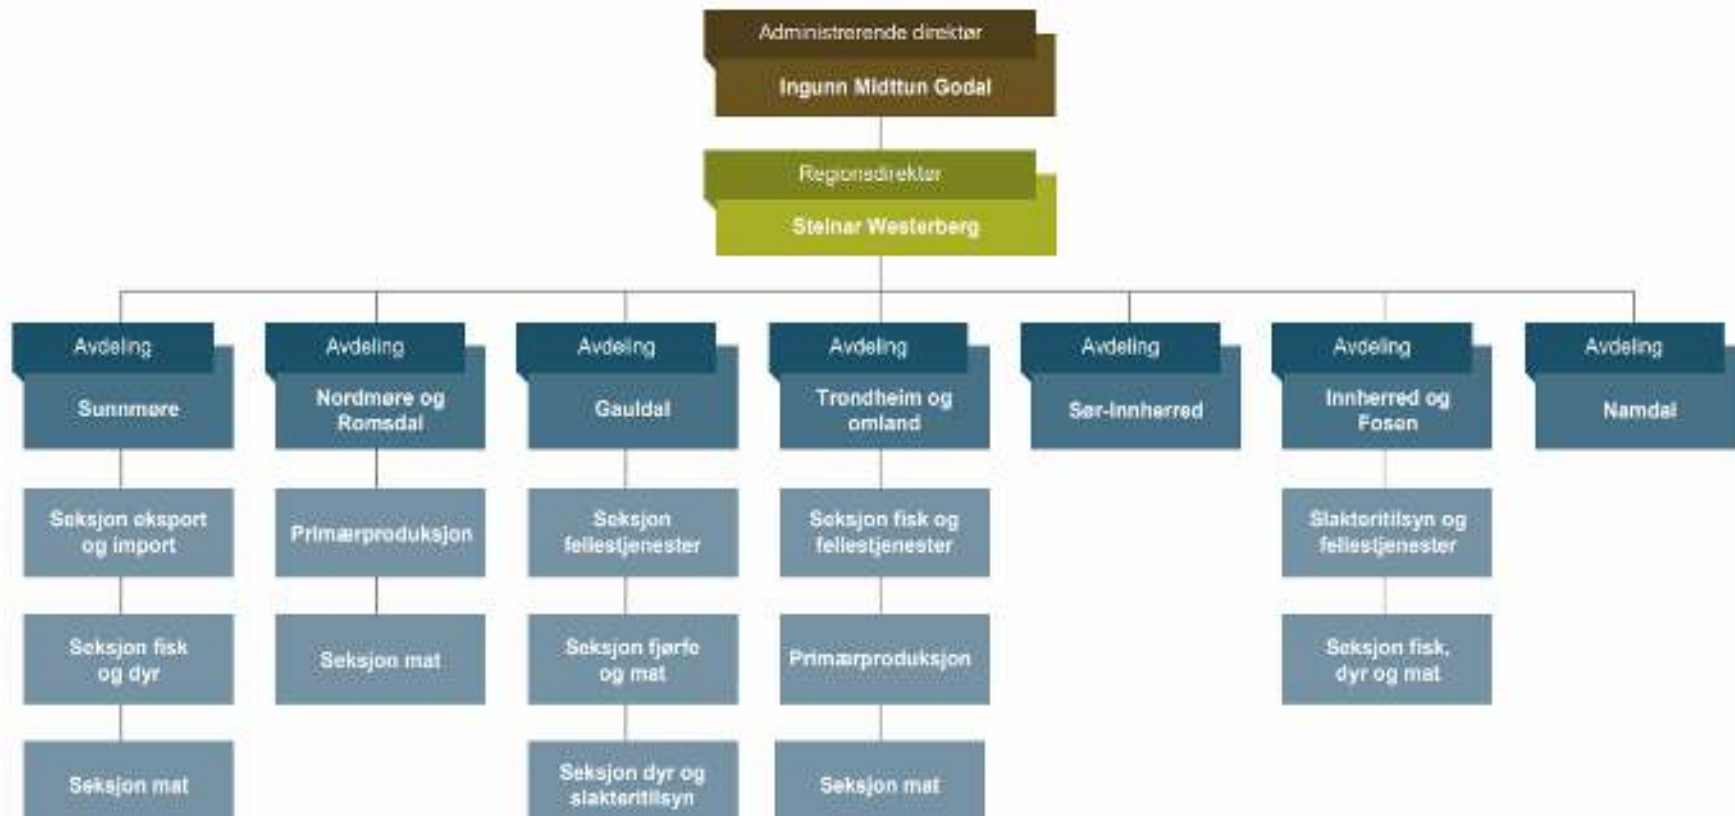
Administrerende direktør
Ingunn Midttun Godal

Regionsdirektør
Steinar Westerberg

Avdeling
Sunnmøre

Seksjon eksport og import

Seksjon fisk og dyr

Seksjon mat

Avdeling
Nordmøre og Romsdal

Primærproduksjon

Seksjon mat

Avdeling
Gauldal

Seksjon fellestjenester

Seksjon fjørfe og mat

Seksjon dyr og slakteritilsyn

Avdeling
Trondheim og omland

Seksjon fisk og fellestjenester

Primærproduksjon

Seksjon mat

Avdeling
Sør-Innherred

Avdeling
Innherred og Fosen

Slakteritilsyn og fellestjenester

Seksjon fisk, dyr og mat

Avdeling
Namdal